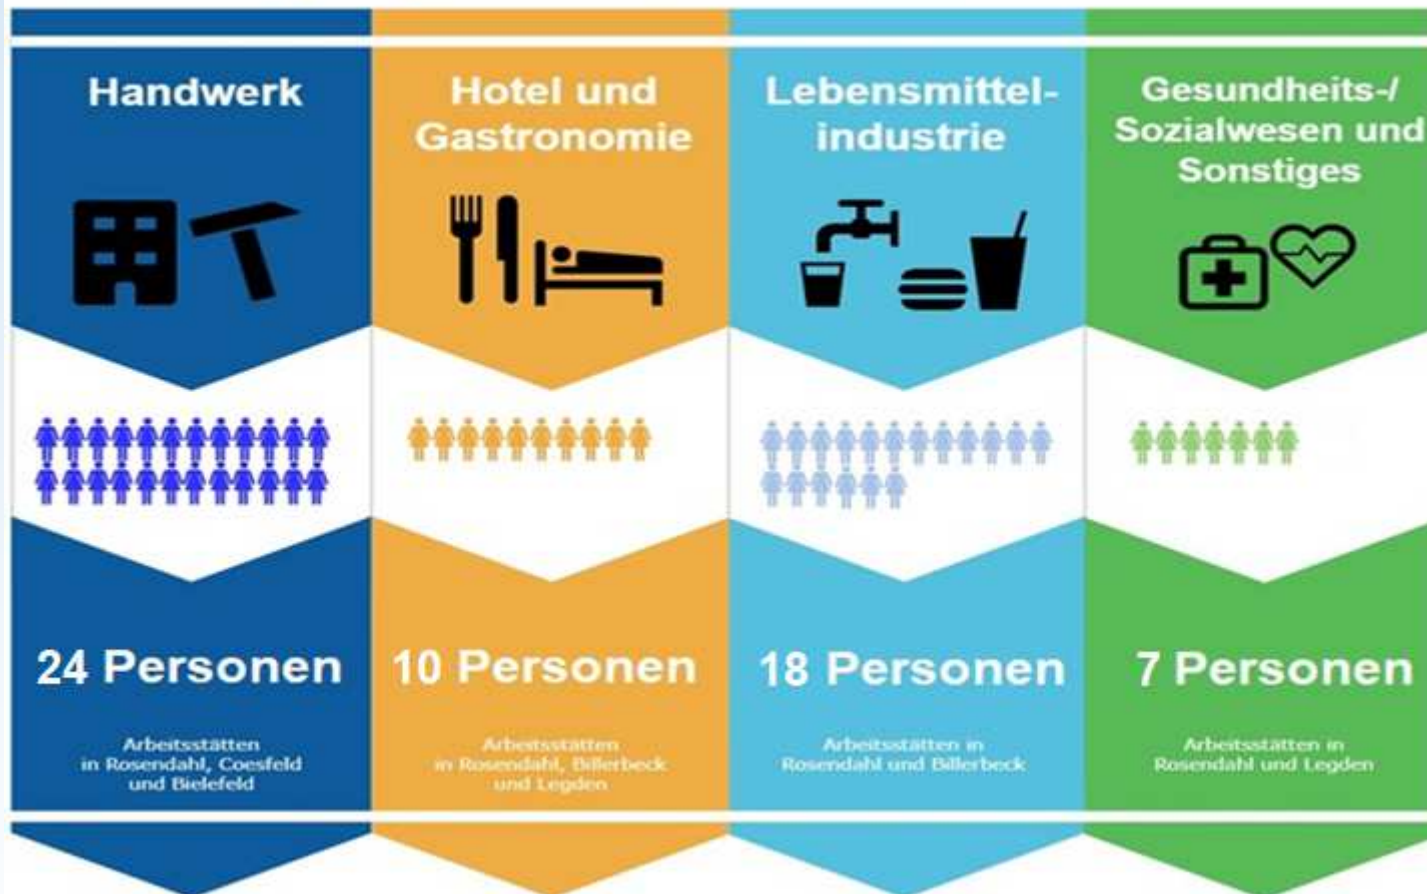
Handwerk

24 Personen

Arbeitsstätten in Rosendahl, Coesfeld und Bielefeld

Hotel und Gastronomie

10 Personen

Arbeitsstätten in Rosendahl, Billerbeck und Legden

Lebensmittelindustrie

18 Personen

Arbeitsstätten in Rosendahl und Billerbeck

Gesundheits-/ Sozialwesen und Sonstiges

7 Personen

Arbeitsstätten in Rosendahl und Legden